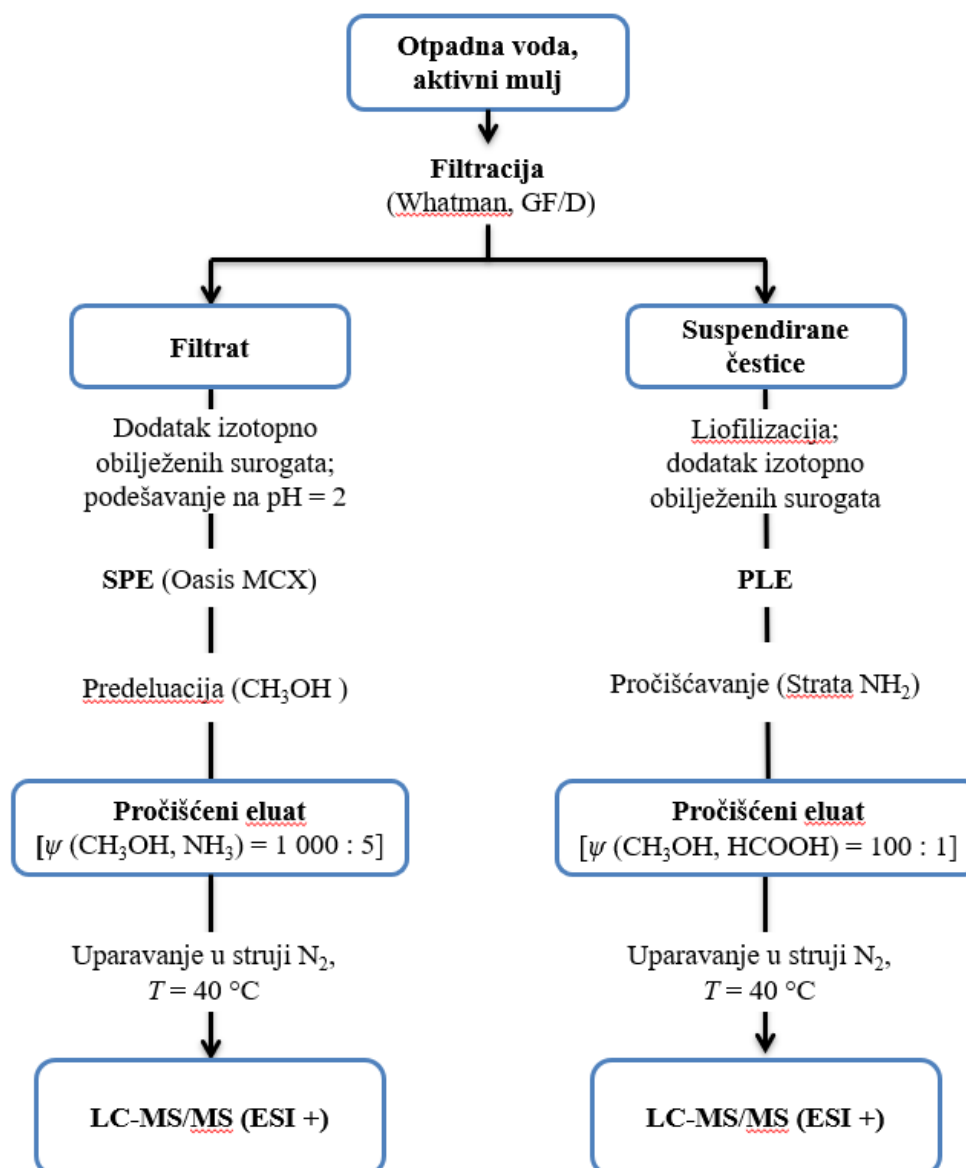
Otpadna voda, aktivni mulj

Filtracija
(Whatman, GF/D)

Filtrat

Dodatak izotopno obilježenih surogata; podešavanje na pH = 2

SPE (Oasis MCX)

Predeluacija ($CH_3OH$ )

Pročišćeni eluat
[$\psi$ ($CH_3OH$, $NH_3$) = 1 000 : 5]

Uparavanje u struji $N_2$,
$T$ = 40 °C

LC-MS/MS (ESI +)

Suspendirane čestice

Liofilizacija; dodatak izotopno obilježenih surogata

PLE

Pročišćavanje (Strata $NH_2$)

Pročišćeni eluat
[$\psi$ ($CH_3OH$, HCOOH) = 100 : 1]

Uparavanje u struji $N_2$,
$T$ = 40 °C

LC-MS/MS (ESI +)